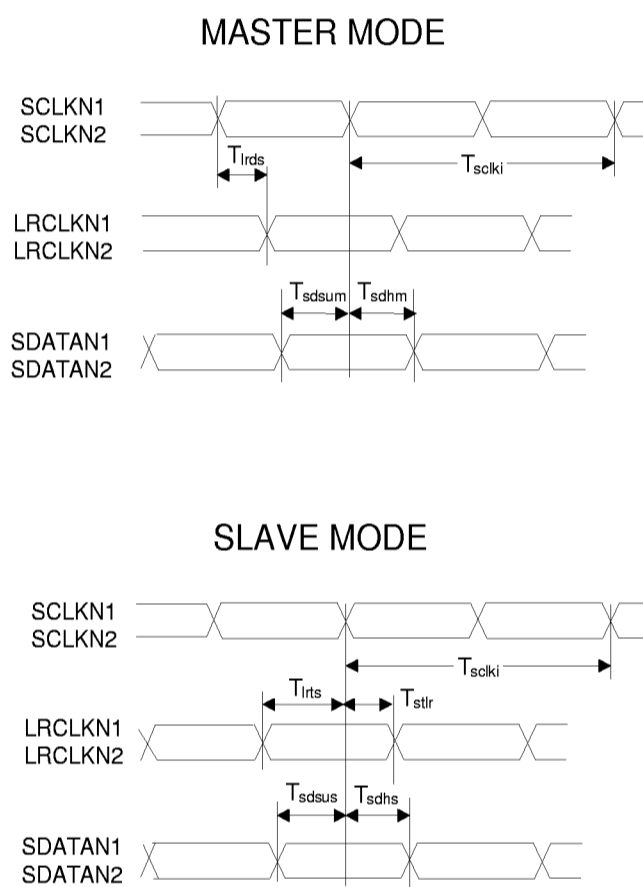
MASTER MODE

SCLKN1
SCLKN2

$T_{lrds}$

$T_{sclki}$

LRCLKN1
LRCLKN2

$T_{sdsum}$ $T_{sdhm}$

SDATAN1
SDATAN2

SLAVE MODE

SCLKN1
SCLKN2

$T_{sclki}$

$T_{lrts}$ $T_{stlr}$

LRCLKN1
LRCLKN2

$T_{sdsus}$ $T_{sdhs}$

SDATAN1
SDATAN2